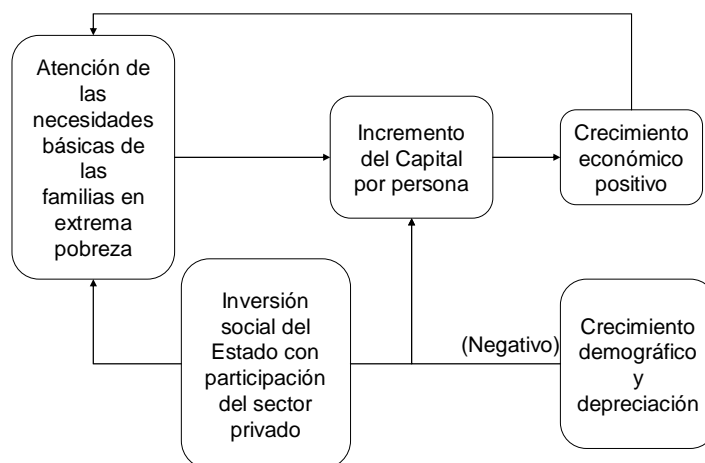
Atención de las necesidades básicas de las familias en extrema pobreza

Incremento del Capital por persona

Crecimiento económico positivo

Inversión social del Estado con participación del sector privado

(Negativo)

Crecimiento demográfico y depreciación